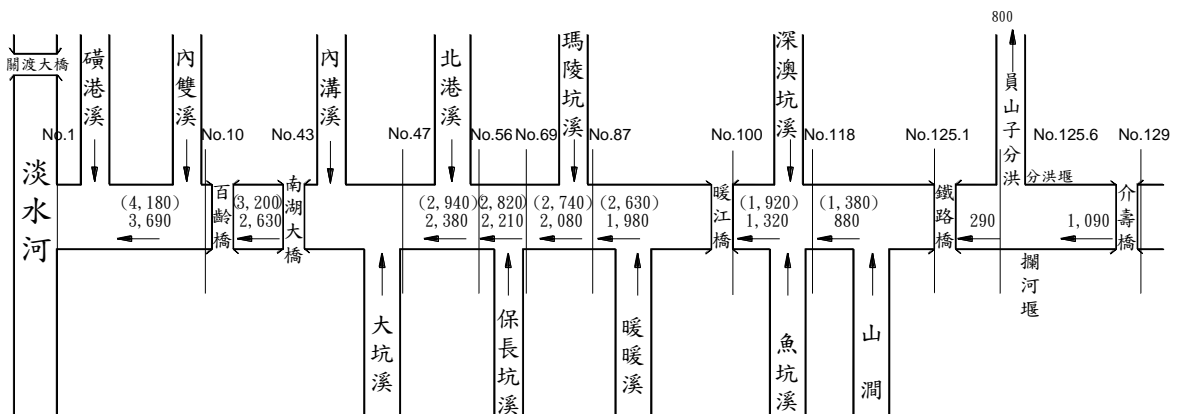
關渡大橋
淡水河
磺港溪
內雙溪
內溝溪
北港溪
瑪陵坑溪
深澳坑溪
800
員山子分洪
No.1
No.10
No.43
No.47
No.56
No.69
No.87
No.100
No.118
No.125.1
No.125.6
No.129
分洪堰
(4,180)
3,690
百齡橋
(3,200)
2,630
南湖大橋
(2,940)
2,380
(2,820)
2,210
(2,740)
2,080
(2,630)
1,980
暖江橋
(1,920)
1,320
(1,380)
880
鐵路橋
290
1,090
介壽橋
攔河堰
大坑溪
保長坑溪
暖暖溪
魚坑溪
山澗